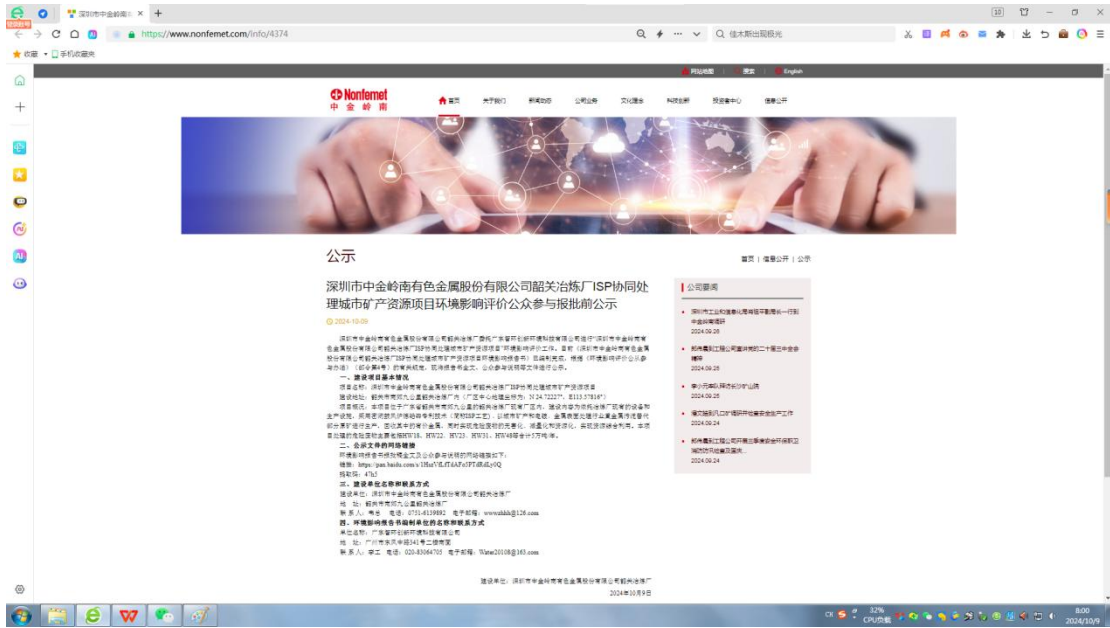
深圳市中金岭南 ×  +

https://www.nonfemet.com/info/4374

佳木斯出现极光

收藏  手机收藏夹

网站地图  搜索  English

Nonfemet
中金岭南

首页  关于我们  新闻动态  公司业务  文化理念  科技创新  投资者中心  信息公开

公示

首页 | 信息公开 | 公示

深圳市中金岭南有色金属股份有限公司韶关冶炼厂ISP协同处理城市矿产资源项目环境影响评价公众参与报批前公示

2024-10-09

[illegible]

一、建设项目基本情况

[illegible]

二、公示文本的网络链接

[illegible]
链接：https://pan.baidu.com/s/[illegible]
提取码：47tJ

三、建设单位名称和联系方式

建设单位：深圳市中金岭南有色金属股份有限公司韶关冶炼厂
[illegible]
联系人：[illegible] 电话：0751-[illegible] 电子邮箱：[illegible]@126.com

四、环境影响报告书编制单位的名称和联系方式

单位名称：广东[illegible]有限公司
地址：广州市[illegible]
联系人：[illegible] 电话：020-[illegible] 电子邮箱：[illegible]@163.com

建设单位：深圳市中金岭南有色金属股份有限公司韶关冶炼厂
2024年10月9日

公司要闻

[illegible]
2024.09.26

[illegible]
2024.09.26

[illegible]
2024.09.25

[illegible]
2024.09.24

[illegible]
2024.09.24

32% CPU负载

8:00
2024/10/9